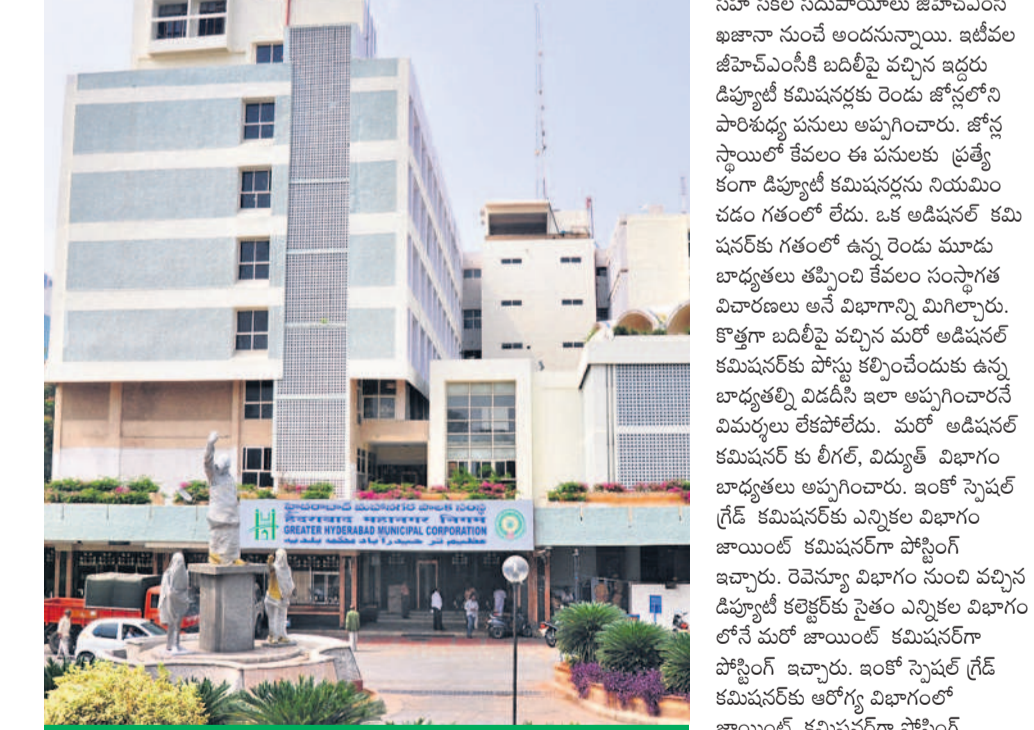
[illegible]
ఖజానా నుంచే అందనున్నాయి. ఇటీవల జీహెచ్ఎంసీకి బదిలీపై వచ్చిన ఇద్దరు డిప్యూటీ కమిషనర్లకు రెండు జోన్లలోని పారిశుద్ధ్య పనులు అప్పగించారు. జోన్ల స్థాయిలో కేవలం ఈ పనులకు ప్రత్యేకంగా డిప్యూటీ కమిషనర్లను నియమించడం గతంలో లేదు. ఒక అడిషనల్ కమిషనర్‌కు గతంలో ఉన్న రెండు మూడు బాధ్యతలు తప్పించి కేవలం సంస్థాగత విచారణలు అనే విభాగాన్ని మిగిల్చారు. కొత్తగా బదిలీపై వచ్చిన మరో అడిషనల్ కమిషనర్‌కు పోస్టు కల్పించేందుకు ఉన్న బాధ్యతల్ని విడదీసి ఇలా అప్పగించారనే విమర్శలు లేకపోలేదు. మరో అడిషనల్ కమిషనర్ కు లీగల్, విద్యుత్ విభాగం బాధ్యతలు అప్పగించారు. ఇంకో స్పెషల్ గ్రేడ్ కమిషనర్‌కు ఎన్నికల విభాగం జాయింట్ కమిషనర్‌గా పోస్టింగ్ ఇచ్చారు. రెవెన్యూ విభాగం నుంచి వచ్చిన డిప్యూటీ కలెక్టర్‌కు సైతం ఎన్నికల విభాగం లోనే మరో జాయింట్ కమిషనర్‌గా పోస్టింగ్ ఇచ్చారు. ఇంకో స్పెషల్ గ్రేడ్ కమిషనర్‌కు ఆరోగ్య విభాగంలో
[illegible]

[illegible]
GREATER HYDERABAD MUNICIPAL CORPORATION
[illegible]